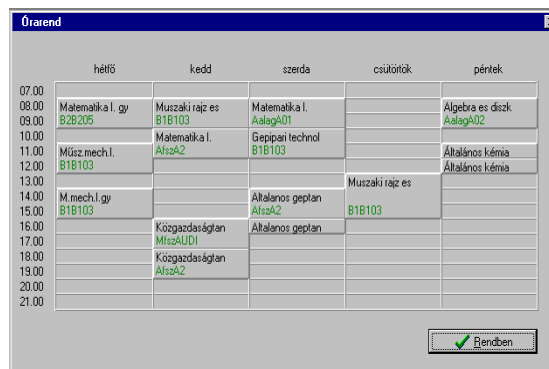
Órarend

| | hétfő | kedd | szerda | csütörtök | péntek |
|---|---|---|---|---|---|
| 07.00 | | | | | |
| 08.00 | Matematika I. gy B2B205 | Muszaki rajz es B1B103 | Matematika I. AalagA01 | | Algebra es diszk AalagA02 |
| 09.00 | | | | | |
| 10.00 | | Matematika I. AfszA2 | Gepipari technol B1B103 | | |
| 11.00 | Műsz.mech.I. B1B103 | | | | Általános kémia |
| 12.00 | | | | | Általános kémia |
| 13.00 | | | | Muszaki rajz es B1B103 | |
| 14.00 | M.mech.I.gy B1B103 | | Altalanos geptan AfszA2 | | |
| 15.00 | | | | | |
| 16.00 | | Közgazdaságtan MfszAUDI | Altalanos geptan | | |
| 17.00 | | | | | |
| 18.00 | | Közgazdaságtan AfszA2 | | | |
| 19.00 | | | | | |
| 20.00 | | | | | |
| 21.00 | | | | | |

Rendben